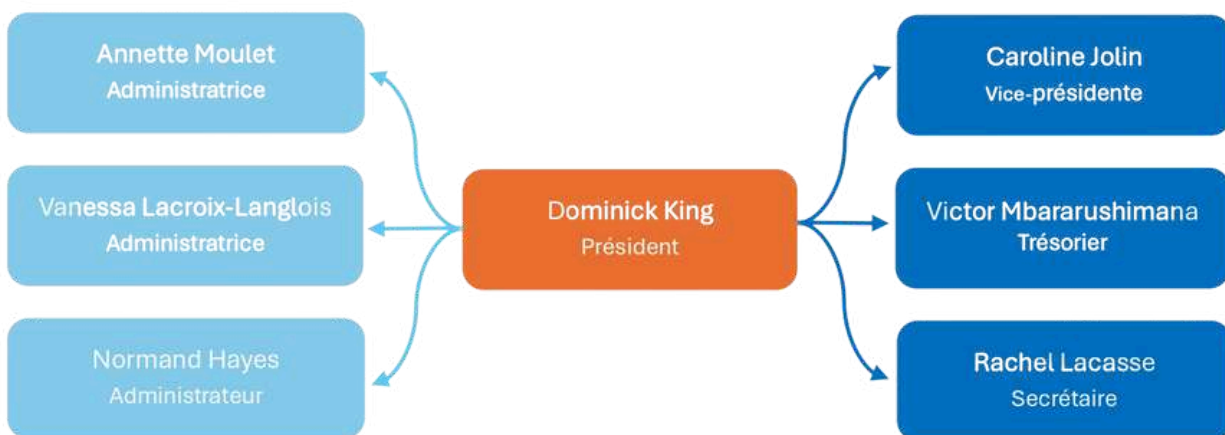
Annette Moulet
Administratrice

Vanessa Lacroix-Langlois
Administratrice

Normand Hayes
Administrateur

Dominick King
Président

Caroline Jolin
Vice-présidente

Victor Mbararushimana
Trésorier

Rachel Lacasse
Secrétaire